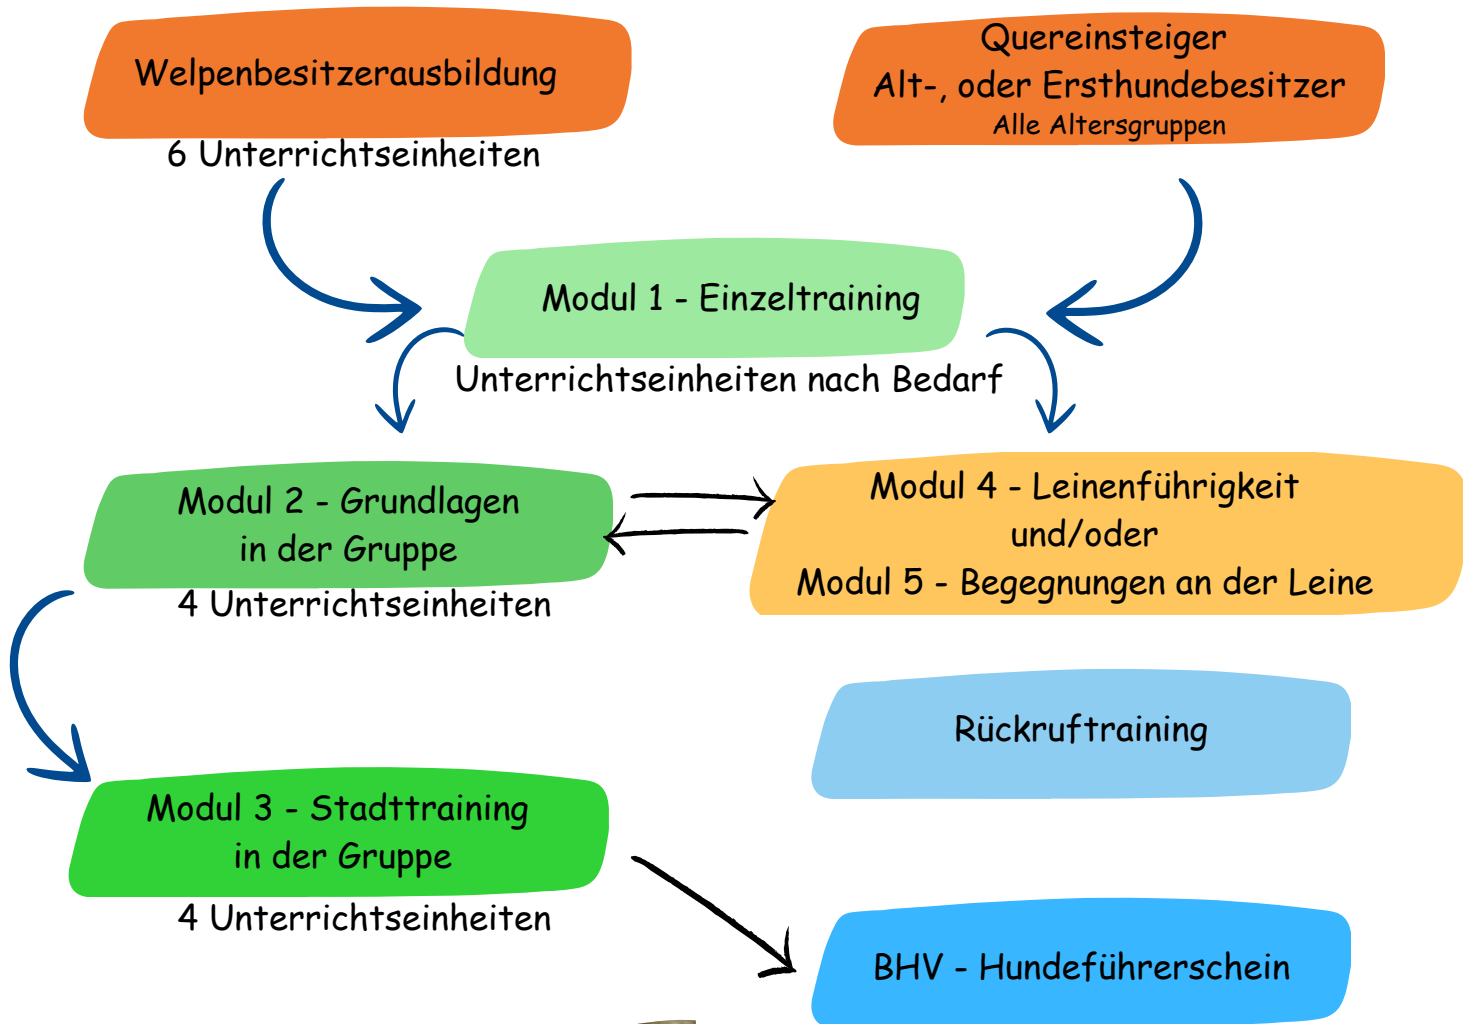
Welpenbesitzerausbildung
6 Unterrichtseinheiten

Quereinsteiger
Alt-, oder Ersthundebesitzer
Alle Altersgruppen

Modul 1 - Einzeltraining
Unterrichtseinheiten nach Bedarf

Modul 2 - Grundlagen
in der Gruppe
4 Unterrichtseinheiten

Modul 4 - Leinenführigkeit
und/oder
Modul 5 - Begegnungen an der Leine

Rückruftraining

Modul 3 - Stadttraining
in der Gruppe
4 Unterrichtseinheiten

BHV - Hundeführerschein